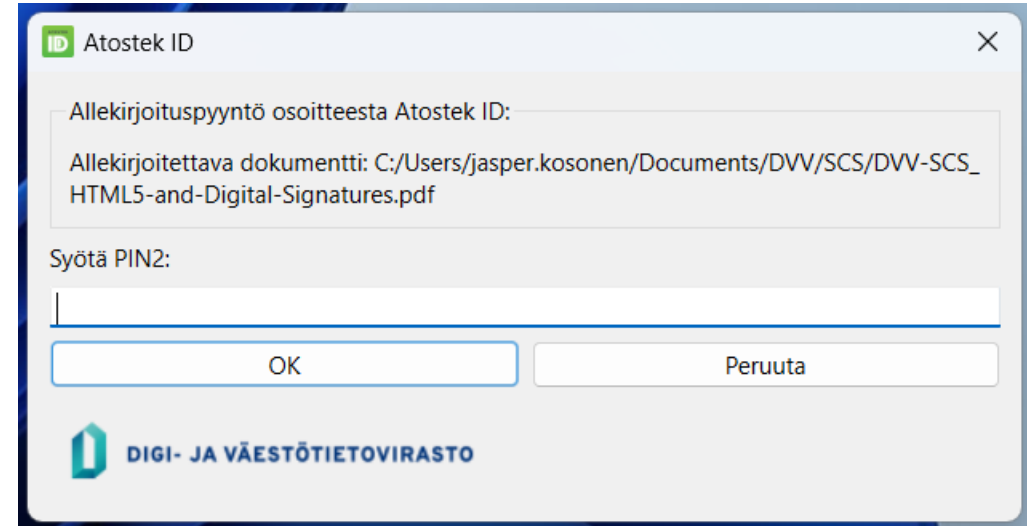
ID Atostek ID

Allekirjoituspyyntö osoitteesta Atostek ID:

Allekirjoitettava dokumentti: C:/Users/jasper.kosonen/Documents/DVV/SCS/DVV-SCS_HTML5-and-Digital-Signatures.pdf

Syötä PIN2:

OK

Peruuta

DIGI- JA VÄESTÖTIETOVIRASTO